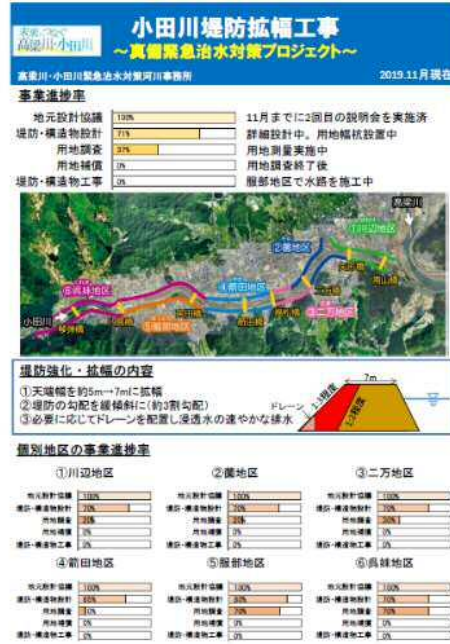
未来へつなぐ 高梁川・小田川

小田川堤防拡幅工事
～真備緊急治水対策プロジェクト～

高梁川・小田川緊急治水対策河川事務所

2019.11月現在

事業進捗率

| | | |
|---|---|---|
| 地元設計協議 | 100% | 11月までに2回目の説明会を実施済 |
| 堤防・構造物設計 | 71% | 詳細設計中、用地幅杭設置中 |
| 用地調査 | 37% | 用地測量実施中 |
| 用地補償 | 0% | 用地調査終了後 |
| 堤防・構造物工事 | 0% | 服部地区で水路を施工中 |

高梁川
①川辺地区
②箭田地区
③二万地区
④前田地区
⑤服部地区
⑥呉妹地区
小田川
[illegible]橋
川辺橋
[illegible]橋
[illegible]橋
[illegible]橋

堤防強化・拡幅の内容

①天端幅を約5m→7mに拡幅
②堤防の勾配を緩傾斜に(約3割勾配)
③必要に応じてドレーンを配置し浸透水の速やかな排水

7m
ドレーン
1:3勾配
1:2勾配

個別地区の事業進捗率

①川辺地区

| | |
|---|---|
| 地元設計協議 | 100% |
| 堤防・構造物設計 | 70% |
| 用地調査 | 20% |
| 用地補償 | 0% |
| 堤防・構造物工事 | 0% |

②箭田地区

| | |
|---|---|
| 地元設計協議 | 100% |
| 堤防・構造物設計 | 70% |
| 用地調査 | 20% |
| 用地補償 | 0% |
| 堤防・構造物工事 | 0% |

③二万地区

| | |
|---|---|
| 地元設計協議 | 100% |
| 堤防・構造物設計 | 70% |
| 用地調査 | 30% |
| 用地補償 | 0% |
| 堤防・構造物工事 | 0% |

④前田地区

| | |
|---|---|
| 地元設計協議 | 100% |
| 堤防・構造物設計 | 65% |
| 用地調査 | 10% |
| 用地補償 | 0% |
| 堤防・構造物工事 | 0% |

⑤服部地区

| | |
|---|---|
| 地元設計協議 | 100% |
| 堤防・構造物設計 | 70% |
| 用地調査 | 70% |
| 用地補償 | 0% |
| 堤防・構造物工事 | 0% |

⑥呉妹地区

| | |
|---|---|
| 地元設計協議 | 100% |
| 堤防・構造物設計 | 70% |
| 用地調査 | 70% |
| 用地補償 | 0% |
| 堤防・構造物工事 | 0% |